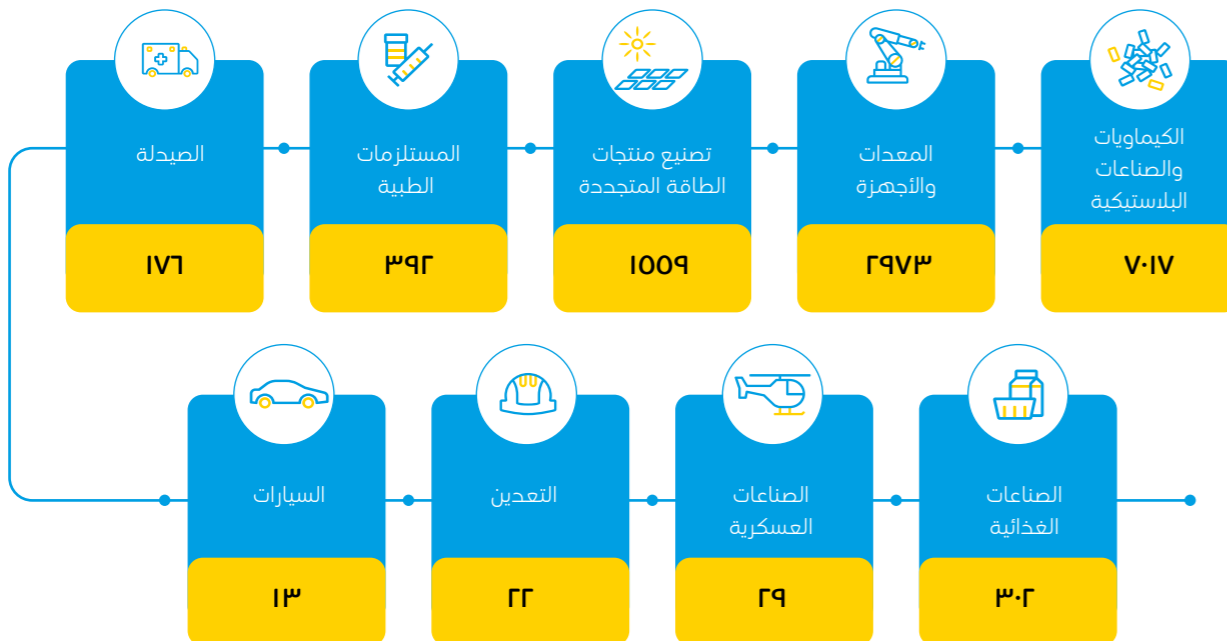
الكيماويات والصناعات البلاستيكية
٧٠١٧

المعدات والأجهزة
٢٩٧٣

تصنيع منتجات الطاقة المتجددة
١٥٥٩

المستلزمات الطبية
٣٩٢

الصيدلة
١٧٦

الصناعات الغذائية
٣٠٢

الصناعات العسكرية
٢٩

التعدين
٢٢

السيارات
١٣